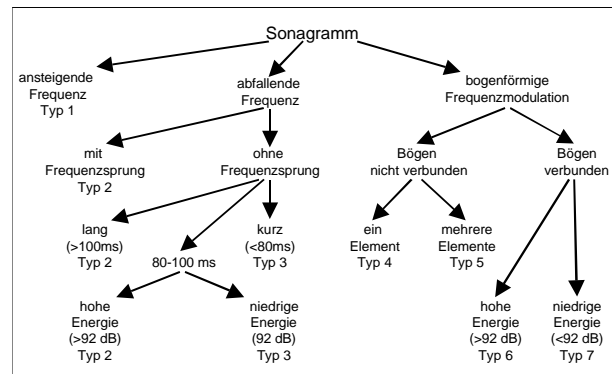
Sonagramm

ansteigende Frequenz Typ 1

abfallende Frequenz

bogenförmige Frequenzmodulation

mit Frequenzsprung Typ 2

ohne Frequenzsprung

Bögen nicht verbunden

Bögen verbunden

lang (>100ms) Typ 2

kurz (<80ms) Typ 3

80-100 ms

ein Element Typ 4

mehrere Elemente Typ 5

hohe Energie (>92 dB) Typ 2

niedrige Energie (92 dB) Typ 3

hohe Energie (>92 dB) Typ 6

niedrige Energie (<92 dB) Typ 7